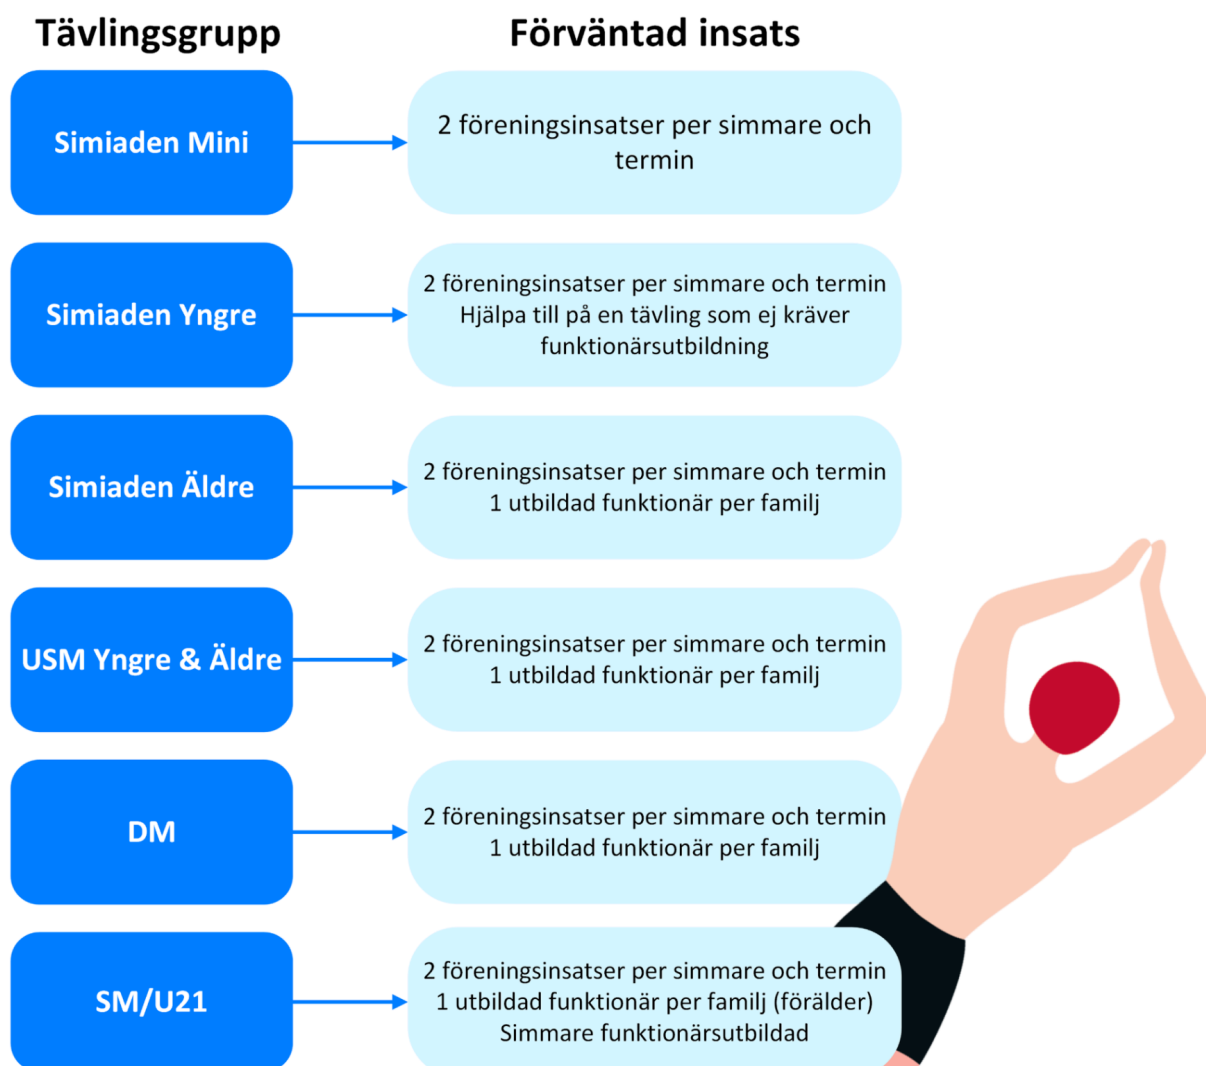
| Tävlingsgrupp | Förväntad insats |
|---|---|
| Simiaden Mini | 2 föreningsinsatser per simmare och termin |
| Simiaden Yngre | 2 föreningsinsatser per simmare och termin<br>Hjälpa till på en tävling som ej kräver funktionärsutbildning |
| Simiaden Äldre | 2 föreningsinsatser per simmare och termin<br>1 utbildad funktionär per familj |
| USM Yngre & Äldre | 2 föreningsinsatser per simmare och termin<br>1 utbildad funktionär per familj |
| DM | 2 föreningsinsatser per simmare och termin<br>1 utbildad funktionär per familj |
| SM/U21 | 2 föreningsinsatser per simmare och termin<br>1 utbildad funktionär per familj (förälder)<br>Simmare funktionärsutbildad |